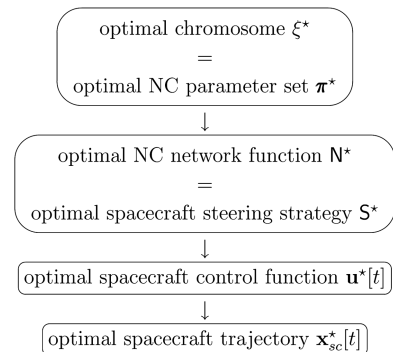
optimal chromosome $\xi^\star$
$=$
optimal NC parameter set $\boldsymbol{\pi}^\star$

$\downarrow$

optimal NC network function $\mathsf{N}^\star$
$=$
optimal spacecraft steering strategy $\mathsf{S}^\star$

$\downarrow$

optimal spacecraft control function $\mathbf{u}^\star[t]$

$\downarrow$

optimal spacecraft trajectory $\mathbf{x}_{sc}^\star[t]$